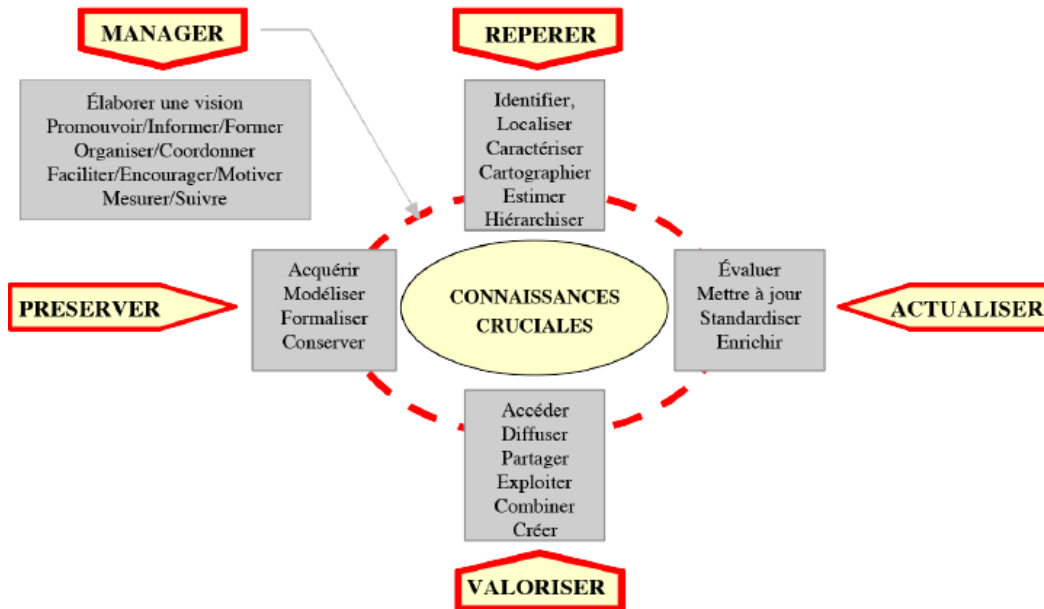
MANAGER

REPERER

Élaborer une vision
Promouvoir/Informer/Former
Organiser/Coordonner
Faciliter/Encourager/Motiver
Mesurer/Suivre

Identifier,
Localiser
Caractériser
Cartographier
Estimer
Hiérarchiser

PRESERVER

Acquérir
Modéliser
Formaliser
Conserver

CONNAISSANCES
CRUCIALES

Évaluer
Mettre à jour
Standardiser
Enrichir

ACTUALISER

Accéder
Diffuser
Partager
Exploiter
Combiner
Créer

VALORISER